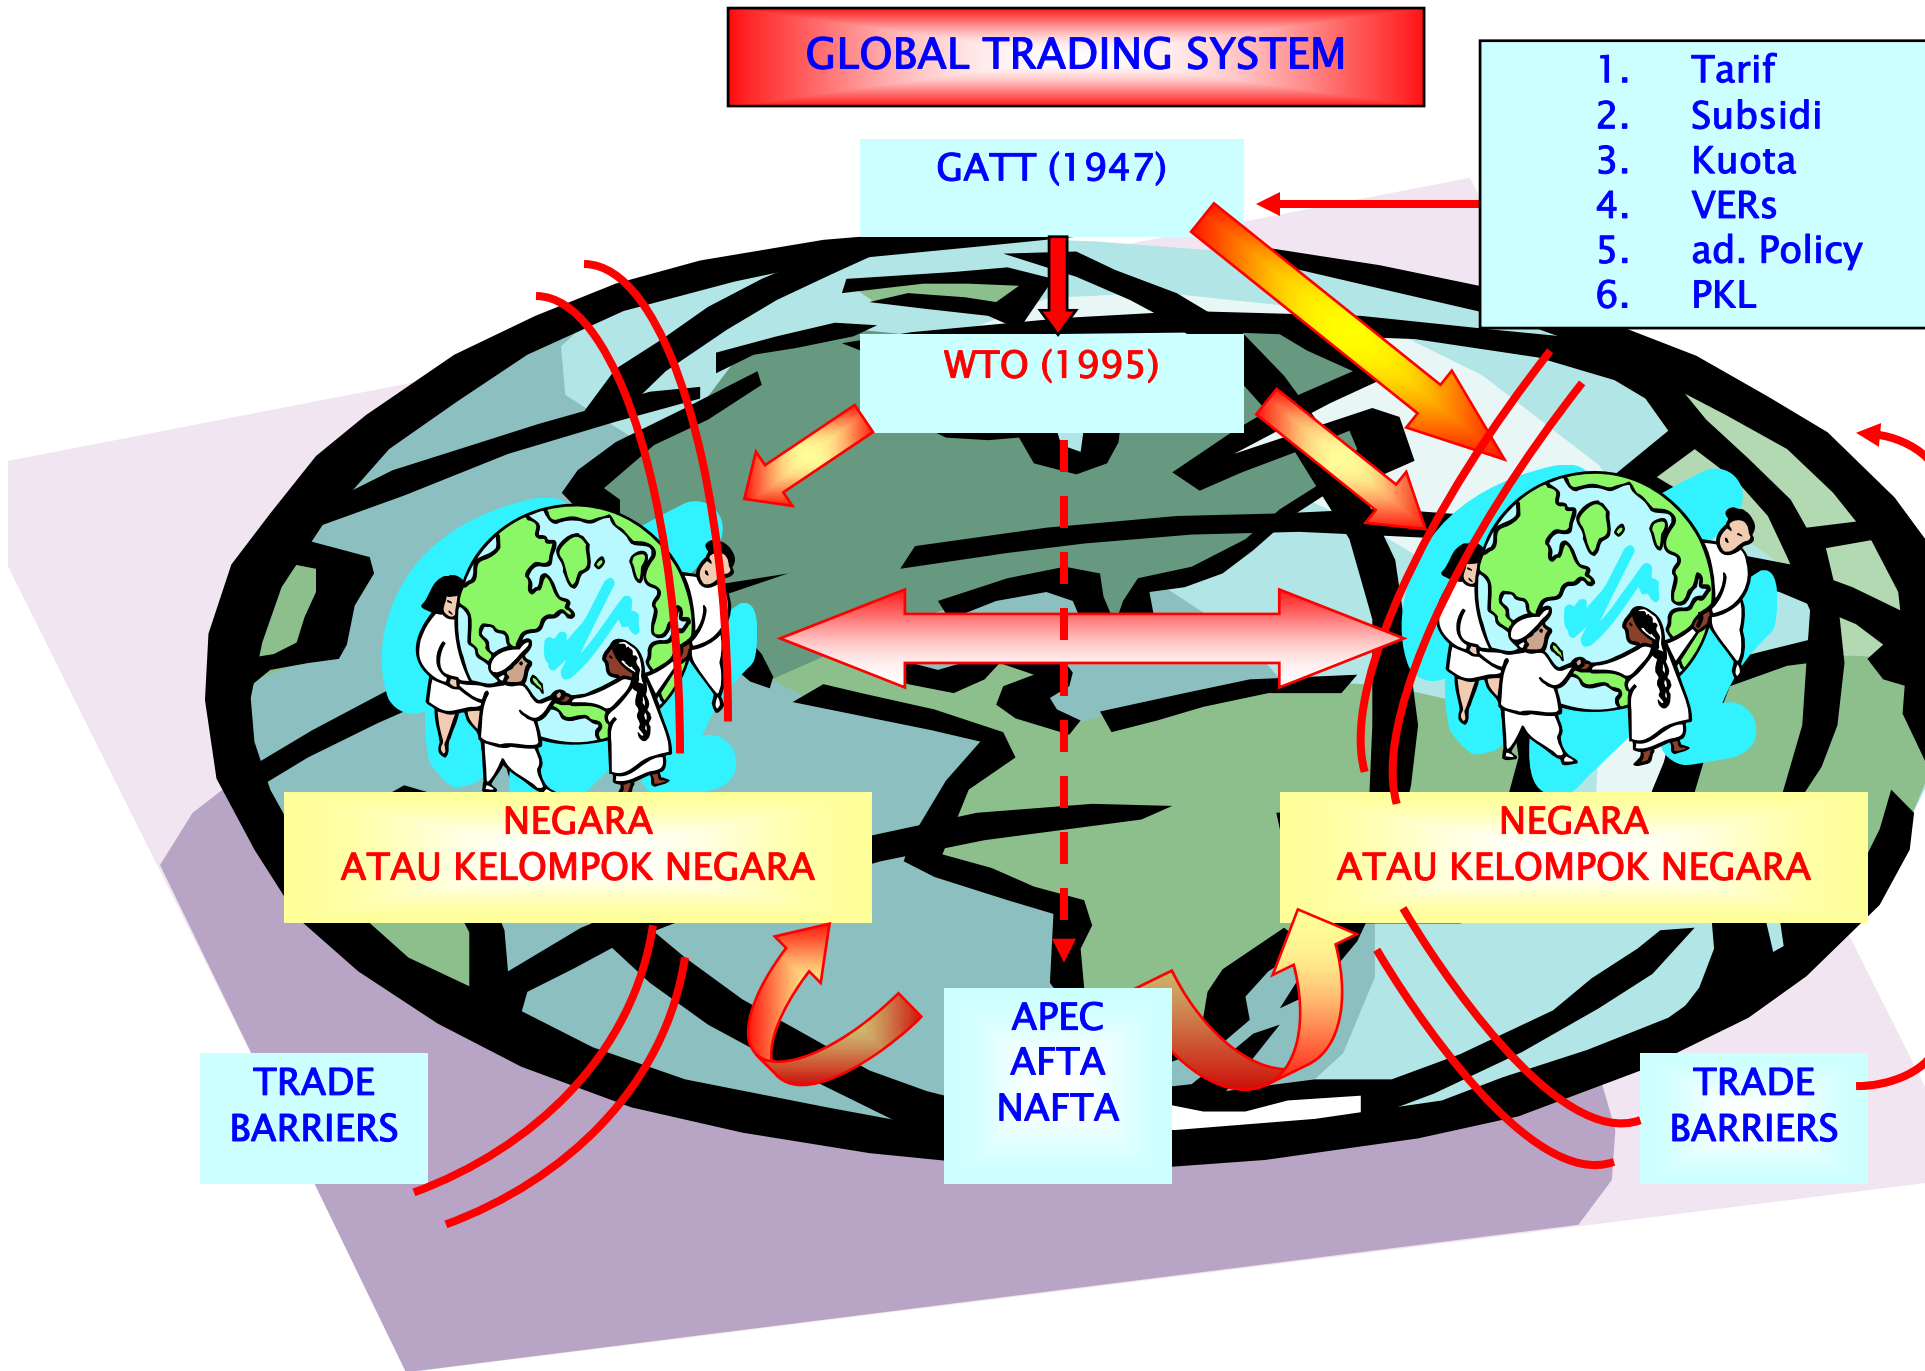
GLOBAL TRADING SYSTEM

1. Tarif
2. Subsidi
3. Kuota
4. VERs
5. ad. Policy
6. PKL

GATT (1947)

WTO (1995)

NEGARA
ATAU KELOMPOK NEGARA

NEGARA
ATAU KELOMPOK NEGARA

TRADE
BARRIERS

APEC
AFTA
NAFTA

TRADE
BARRIERS